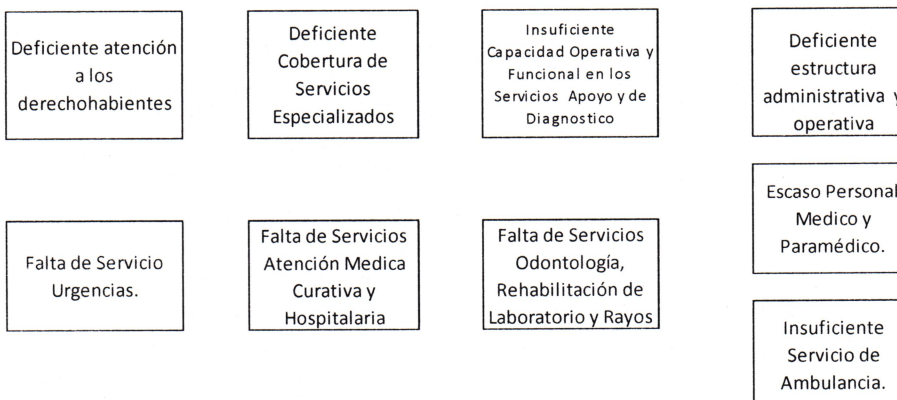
Deficiente atención a los derechohabientes

Deficiente Cobertura de Servicios Especializados

Insuficiente Capacidad Operativa y Funcional en los Servicios Apoyo y de Diagnostico

Deficiente estructura administrativa y operativa

Escaso Personal Medico y Paramédico.

Falta de Servicio Urgencias.

Falta de Servicios Atención Medica Curativa y Hospitalaria

Falta de Servicios Odontología, Rehabilitación de Laboratorio y Rayos

Insuficiente Servicio de Ambulancia.